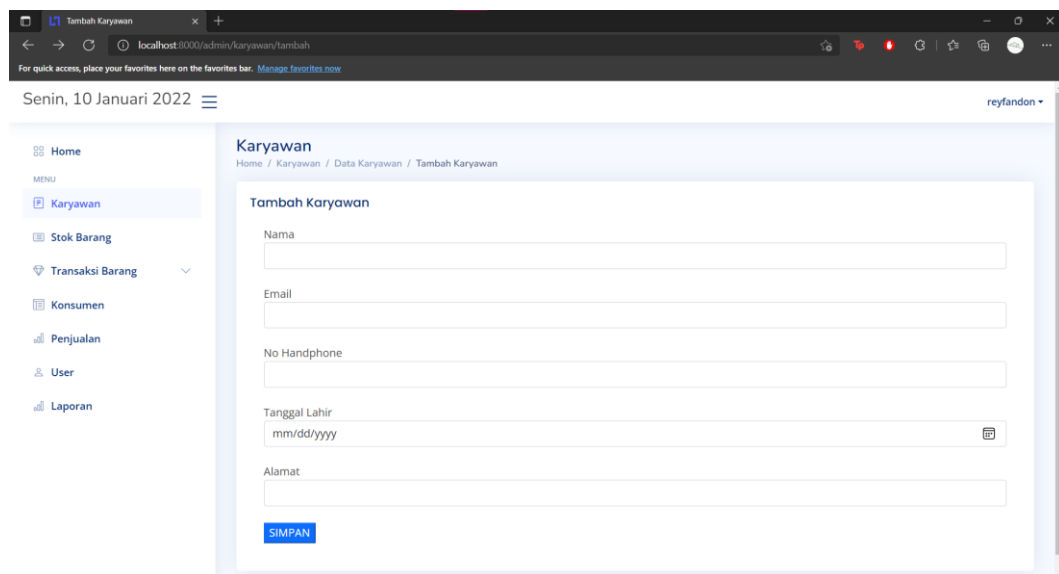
Tambah Karyawan

localhost:8000/admin/karyawan/tambah

For quick access, place your favorites here on the favorites bar. Manage favorites now

Senin, 10 Januari 2022

reyfandon

Home

MENU

Karyawan

Stok Barang

Transaksi Barang

Konsumen

Penjualan

User

Laporan

Karyawan

Home / Karyawan / Data Karyawan / Tambah Karyawan

Tambah Karyawan

Nama

Email

No Handphone

Tanggal Lahir

mm/dd/yyyy

Alamat

SIMPAN